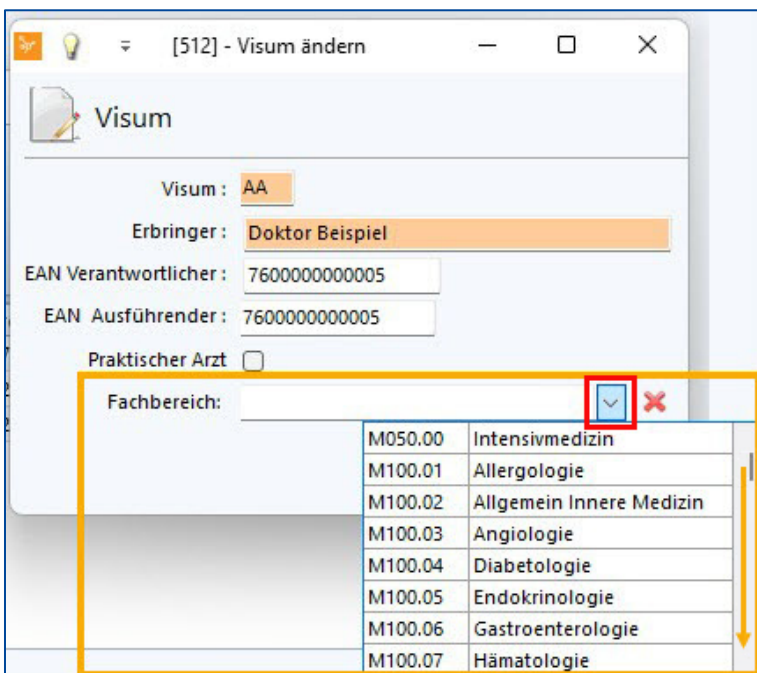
[512] - Visum ändern

Visum

Visum : AA

Erbringer : Doktor Beispiel

EAN Verantwortlicher : 7600000000005

EAN Ausführender : 7600000000005

Praktischer Arzt

Fachbereich:

| | |
|---|---|
| M050.00 | Intensivmedizin |
| M100.01 | Allergologie |
| M100.02 | Allgemein Innere Medizin |
| M100.03 | Angiologie |
| M100.04 | Diabetologie |
| M100.05 | Endokrinologie |
| M100.06 | Gastroenterologie |
| M100.07 | Hämatologie |